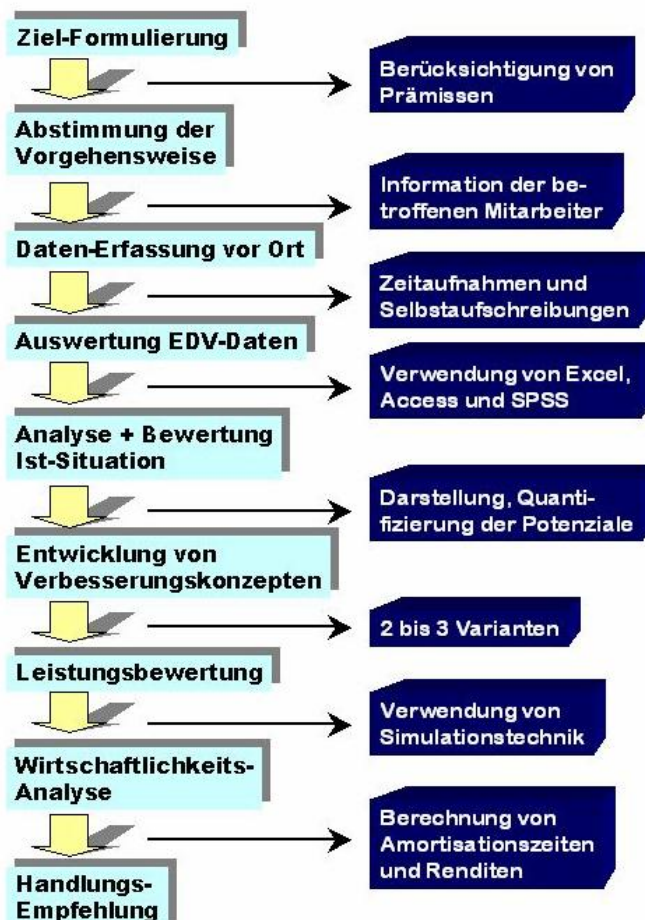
Ziel-Formulierung

Berücksichtigung von Prämissen

Abstimmung der Vorgehensweise

Information der betroffenen Mitarbeiter

Daten-Erfassung vor Ort

Zeitaufnahmen und Selbstaufschreibungen

Auswertung EDV-Daten

Verwendung von Excel, Access und SPSS

Analyse + Bewertung Ist-Situation

Darstellung, Quantifizierung der Potenziale

Entwicklung von Verbesserungskonzepten

2 bis 3 Varianten

Leistungsbewertung

Verwendung von Simulationstechnik

Wirtschaftlichkeits-Analyse

Berechnung von Amortisationszeiten und Renditen

Handlungs-Empfehlung